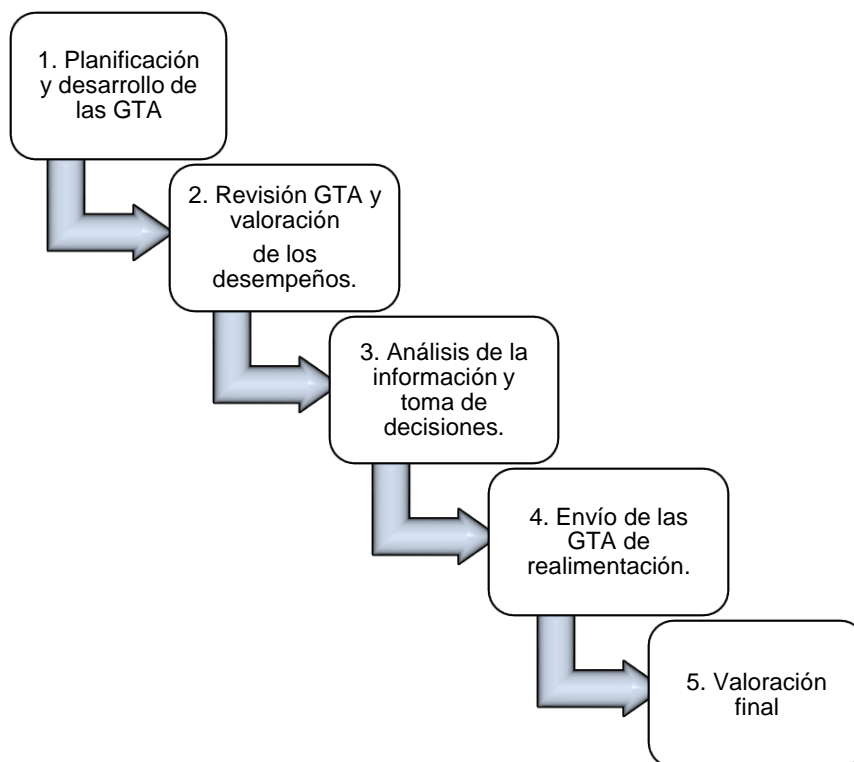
1. Planificación y desarrollo de las GTA

2. Revisión GTA y valoración de los desempeños.

3. Análisis de la información y toma de decisiones.

4. Envío de las GTA de realimentación.

5. Valoración final